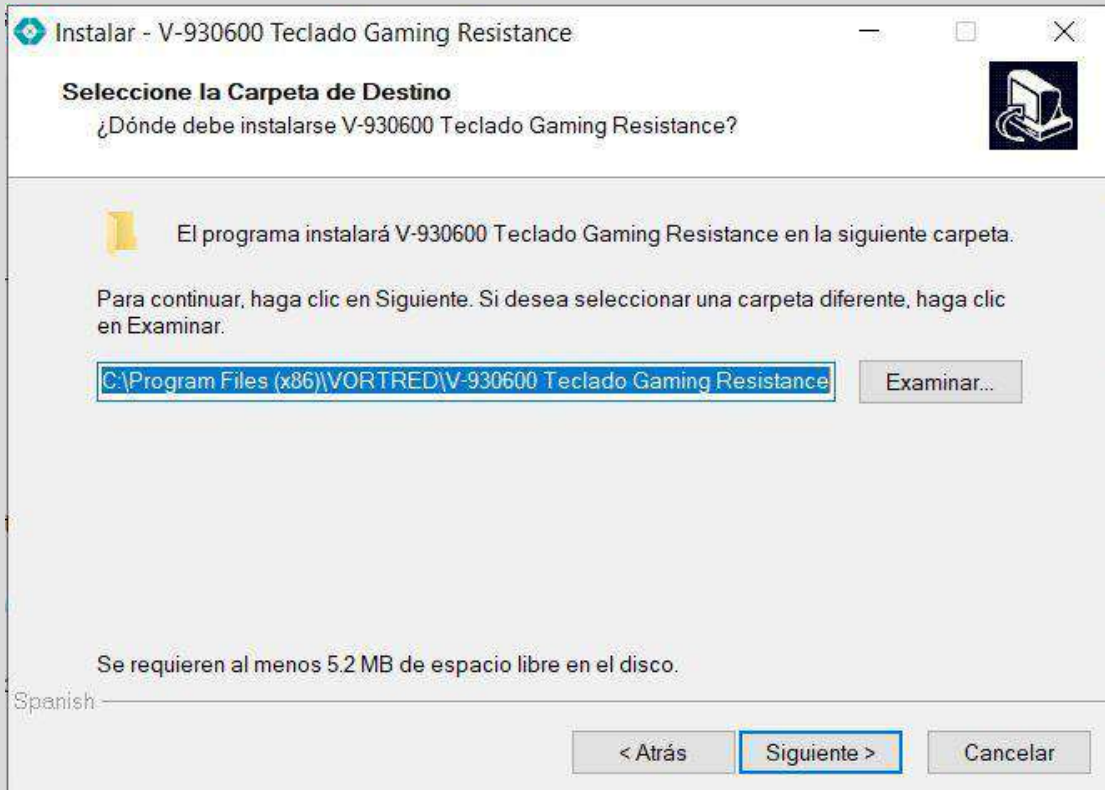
Instalar - V-930600 Teclado Gaming Resistance

Seleccione la Carpeta de Destino
¿Dónde debe instalarse V-930600 Teclado Gaming Resistance?

El programa instalará V-930600 Teclado Gaming Resistance en la siguiente carpeta.

Para continuar, haga clic en Siguiente. Si desea seleccionar una carpeta diferente, haga clic en Examinar.

C:\Program Files (x86)\VORTRED\V-930600 Teclado Gaming Resistance

Examinar...

Se requieren al menos 5.2 MB de espacio libre en el disco.

Spanish

< Atrás

Siguiente >

Cancelar